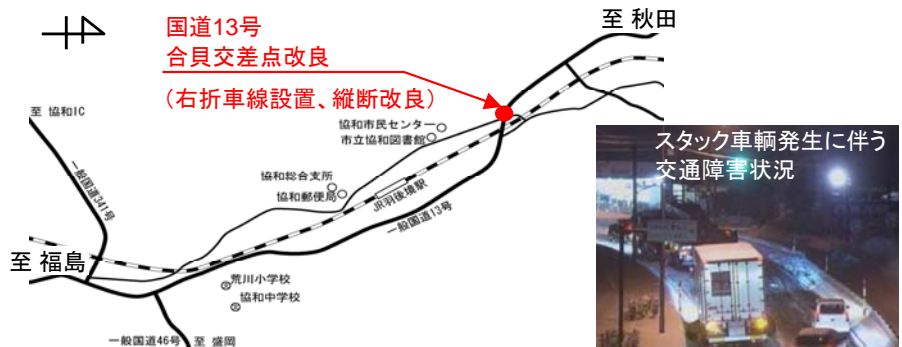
国道13号
合貝交差点改良
（右折車線設置、縦断改良）

至 秋田

至 協和IC

協和市民センター
市立協和図書館

協和総合支所

協和郵便局

JR羽後境駅

一般国道341号

一般国道13号

至 福島

荒川小学校

協和中学校

一般国道46号 至 盛岡

スタック車輌発生に伴う
交通障害状況